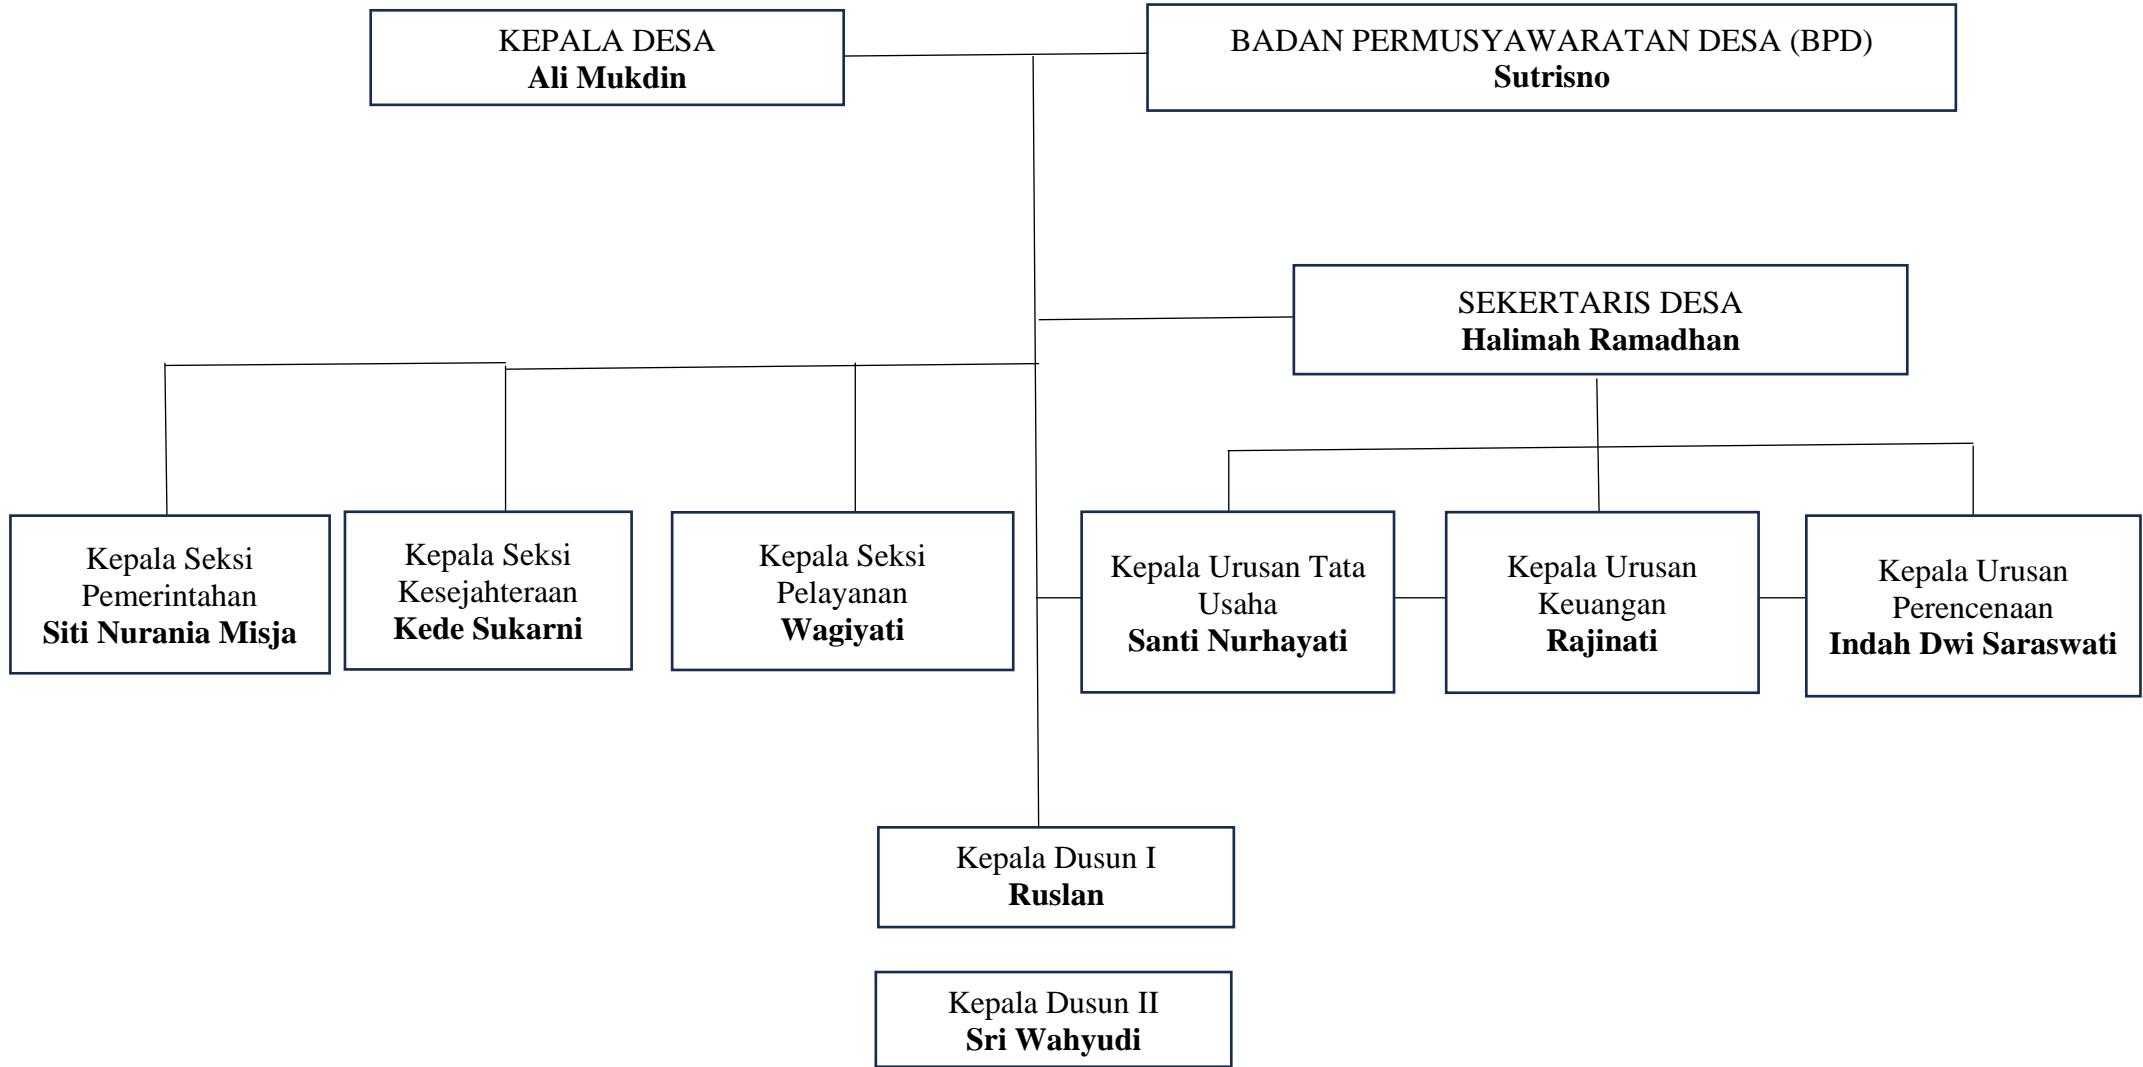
KEPALA DESA
**Ali Mukdin**

BADAN PERMUSYAWARATAN DESA (BPD)
**Sutrisno**

SEKERTARIS DESA
**Halimah Ramadhan**

Kepala Seksi Pemerintahan
**Siti Nurania Misja**

Kepala Seksi Kesejahteraan
**Kede Sukarni**

Kepala Seksi Pelayanan
**Wagiyati**

Kepala Urusan Tata Usaha
**Santi Nurhayati**

Kepala Urusan Keuangan
**Rajinati**

Kepala Urusan Perencenaan
**Indah Dwi Saraswati**

Kepala Dusun I
**Ruslan**

Kepala Dusun II
**Sri Wahyudi**